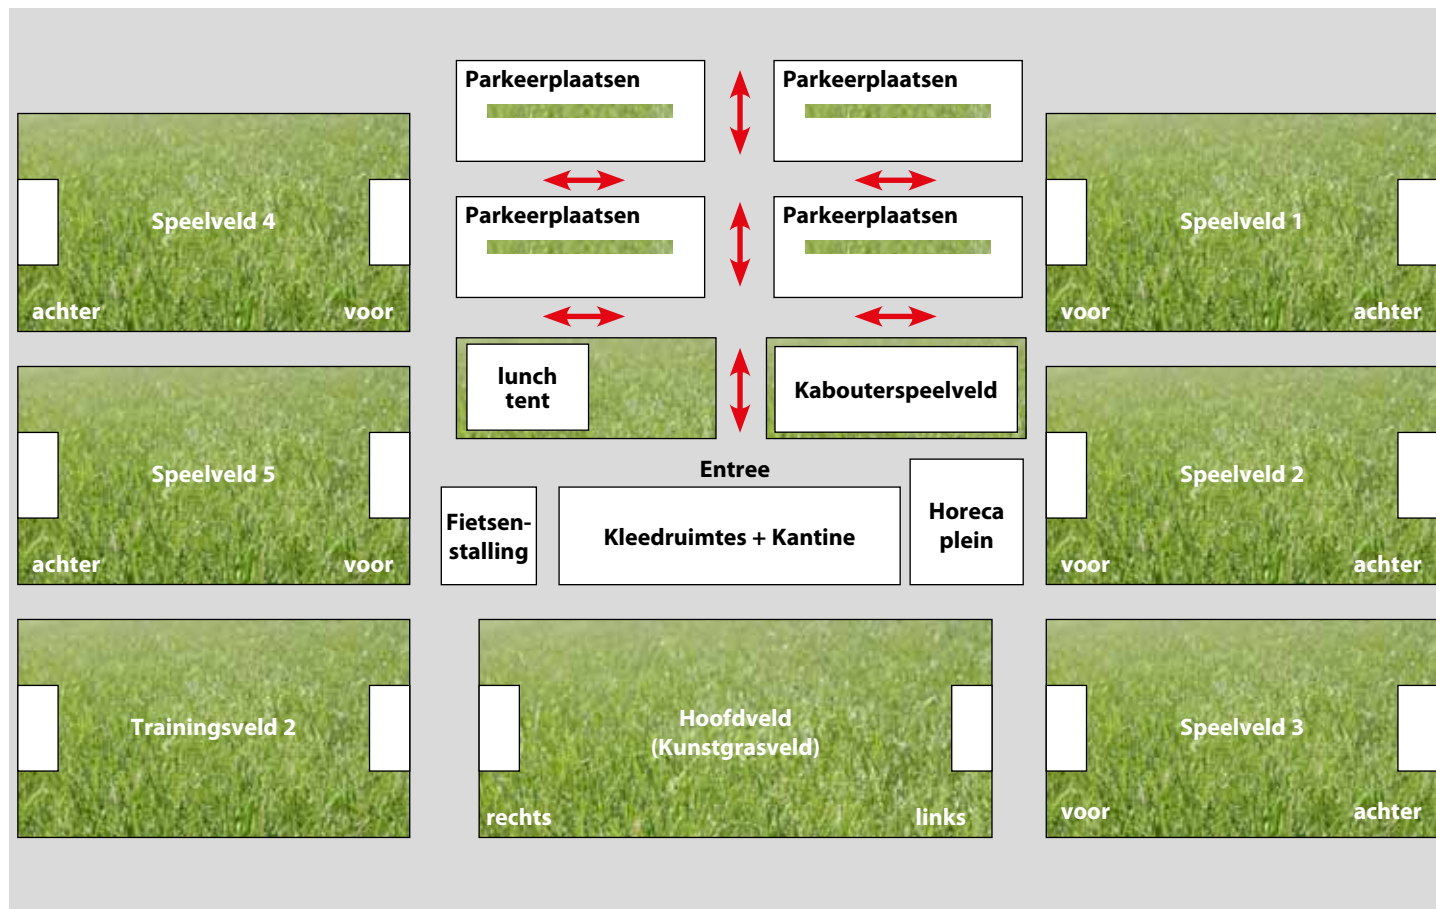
Parkeerplaatsen

Parkeerplaatsen

Speelveld 4

achter

voor

Parkeerplaatsen

Parkeerplaatsen

Speelveld 1

voor

achter

lunch tent

Kabouterspeelveld

Speelveld 5

achter

voor

Entree

Fietsenstalling

Kleedruimtes + Kantine

Horeca plein

Speelveld 2

voor

achter

Trainingsveld 2

Hoofdveld (Kunstgrasveld)

rechts

links

Speelveld 3

voor

achter